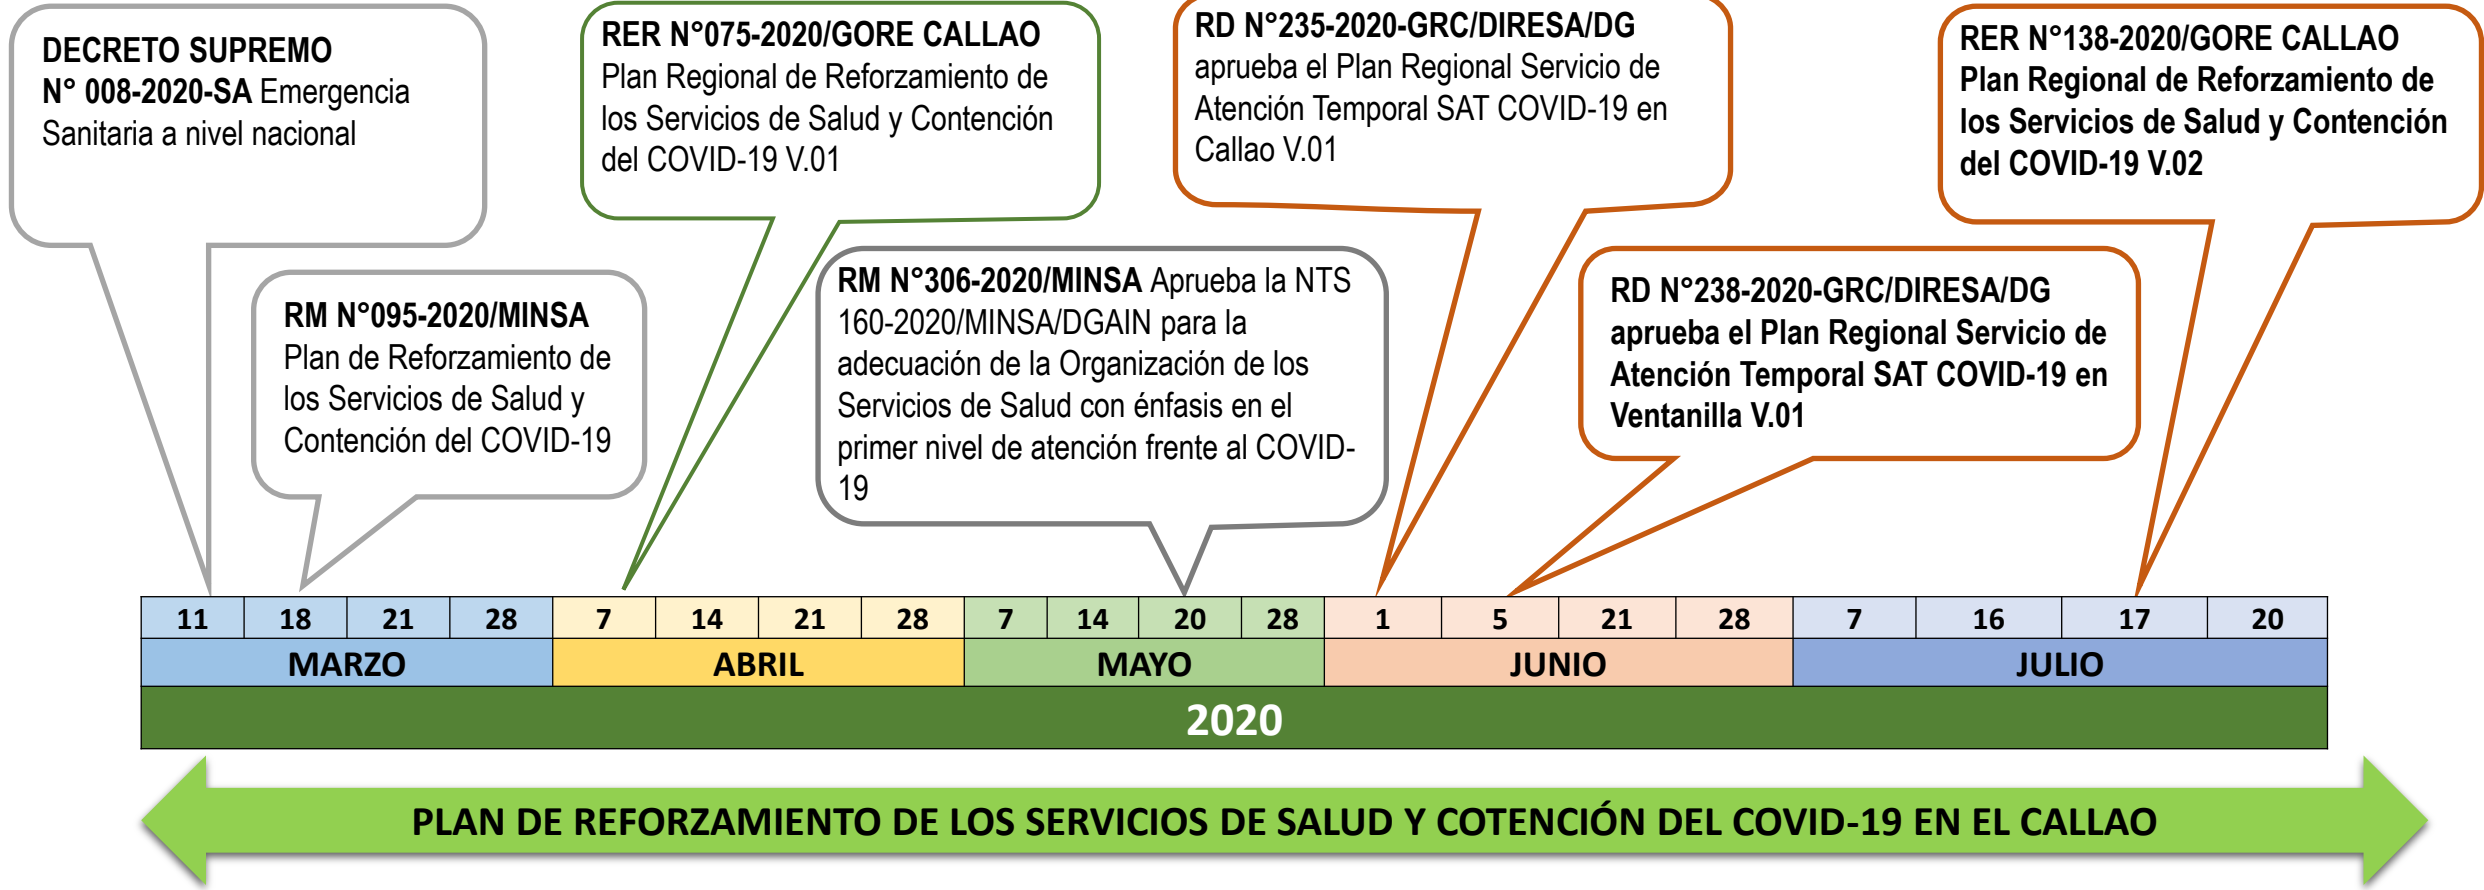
DECRETO SUPREMO N° 008-2020-SA Emergencia Sanitaria a nivel nacional

RER N°075-2020/GORE CALLAO Plan Regional de Reforzamiento de los Servicios de Salud y Contención del COVID-19 V.01

RD N°235-2020-GRC/DIRESA/DG aprueba el Plan Regional Servicio de Atención Temporal SAT COVID-19 en Callao V.01

RER N°138-2020/GORE CALLAO Plan Regional de Reforzamiento de los Servicios de Salud y Contención del COVID-19 V.02

RM N°095-2020/MINSA Plan de Reforzamiento de los Servicios de Salud y Contención del COVID-19

RM N°306-2020/MINSA Aprueba la NTS 160-2020/MINSA/DGAIN para la adecuación de la Organización de los Servicios de Salud con énfasis en el primer nivel de atención frente al COVID-19

RD N°238-2020-GRC/DIRESA/DG aprueba el Plan Regional Servicio de Atención Temporal SAT COVID-19 en Ventanilla V.01

| 11 | 18 | 21 | 28 | 7 | 14 | 21 | 28 | 7 | 14 | 20 | 28 | 1 | 5 | 21 | 28 | 7 | 16 | 17 | 20 |
|---|---|---|---|---|---|---|---|---|---|---|---|---|---|---|---|---|---|---|---|

MARZO ABRIL MAYO JUNIO JULIO

2020

PLAN DE REFORZAMIENTO DE LOS SERVICIOS DE SALUD Y COTENCIÓN DEL COVID-19 EN EL CALLAO